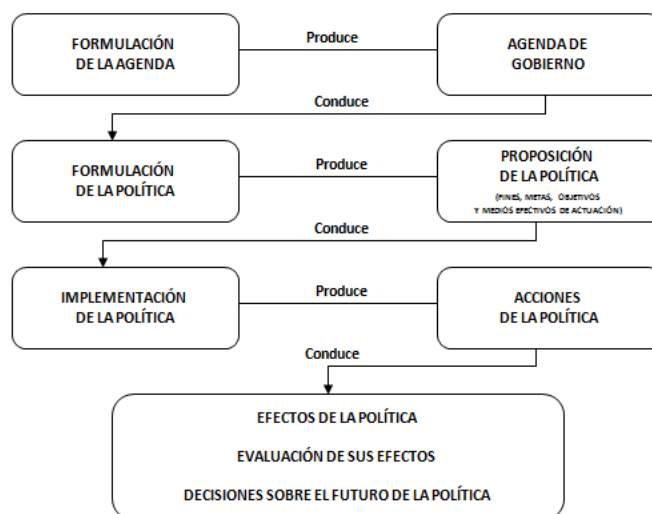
FORMULACIÓN DE LA AGENDA

Produce

AGENDA DE GOBIERNO

Conduce

FORMULACIÓN DE LA POLÍTICA

Produce

PROPOSICIÓN DE LA POLÍTICA

(FINES, METAS, OBJETIVOS Y MEDIOS EFECTIVOS DE ACTUACIÓN)

Conduce

IMPLEMENTACIÓN DE LA POLÍTICA

Produce

ACCIONES DE LA POLÍTICA

Conduce

EFECTOS DE LA POLÍTICA

EVALUACIÓN DE SUS EFECTOS

DECISIONES SOBRE EL FUTURO DE LA POLÍTICA